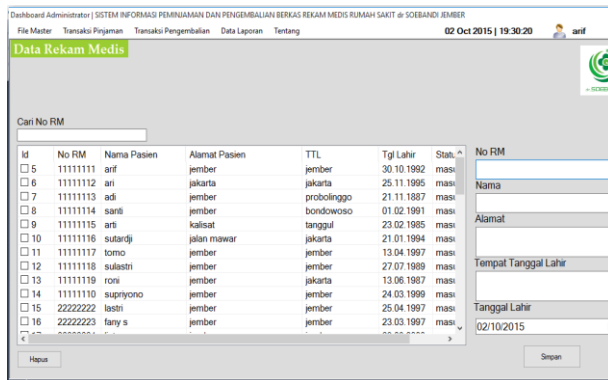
Dashboard Administrator | SISTEM INFORMASI PEMINJAMAN DAN PENGEMBALIAN BERKAS REKAM MEDIS RUMAH SAKIT dr SOEBANDI JEMBER

File Master Transaksi Pinjaman Transaksi Pengembalian Data Laporan Tentang

02 Oct 2015 | 19:30:20

arif

Data Rekam Medis

Cari No RM

| Id | No RM | Nama Pasien | Alamat Pasien | TTL | Tgl Lahir | Statu |
|---|---|---|---|---|---|---|
| 5 | 11111111 | arif | jember | jember | 30.10.1992 | masu |
| 6 | 11111112 | ari | jakarta | jakarta | 25.11.1995 | masu |
| 7 | 11111113 | adi | jember | probolinggo | 21.11.1887 | masu |
| 8 | 11111114 | santi | jember | bondowoso | 01.02.1991 | masu |
| 9 | 11111115 | arti | kalisat | tanggul | 23.02.1985 | masu |
| 10 | 11111116 | sutardji | jalan mawar | jakarta | 21.01.1994 | masu |
| 11 | 11111117 | tomo | jember | jember | 13.04.1997 | masu |
| 12 | 11111118 | sulastri | jember | jember | 27.07.1989 | masu |
| 13 | 11111119 | roni | jember | jakarta | 13.06.1987 | masu |
| 14 | 11111110 | supriyono | jember | jember | 24.03.1999 | masu |
| 15 | 22222222 | lastri | jember | jember | 25.04.1997 | masu |
| 16 | 22222223 | fany s | jember | jember | 23.03.1997 | masu |

No RM

Nama

Alamat

Tempat Tanggal Lahir

Tanggal Lahir

02/10/2015

Hapus

Simpan